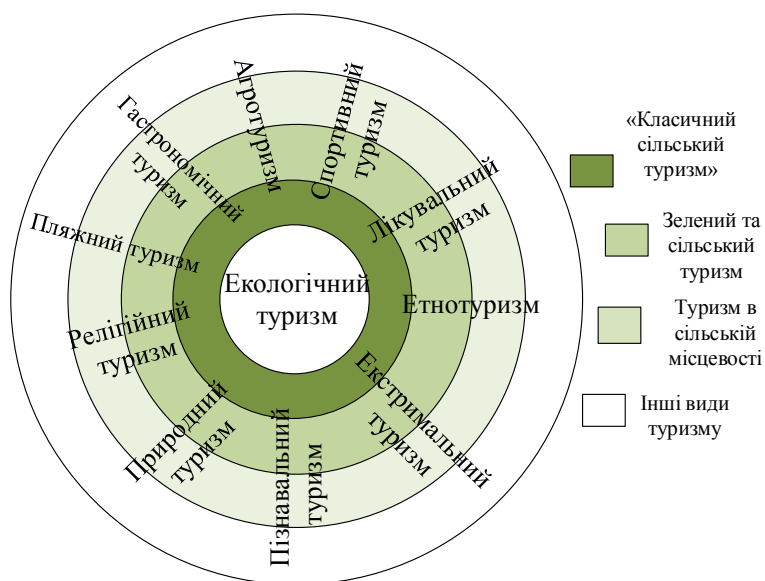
Екологічний туризм

Агротуризм

Спортивний туризм

Гастрономічний туризм

Лікувальний туризм

Пляжний туризм

Етнотуризм

Релігійний туризм

Екстримальний туризм

Природний туризм

Пізнавальний туризм

«Класичний сільський туризм»

Зелений та сільський туризм

Туризм в сільській місцевості

Інші види туризму